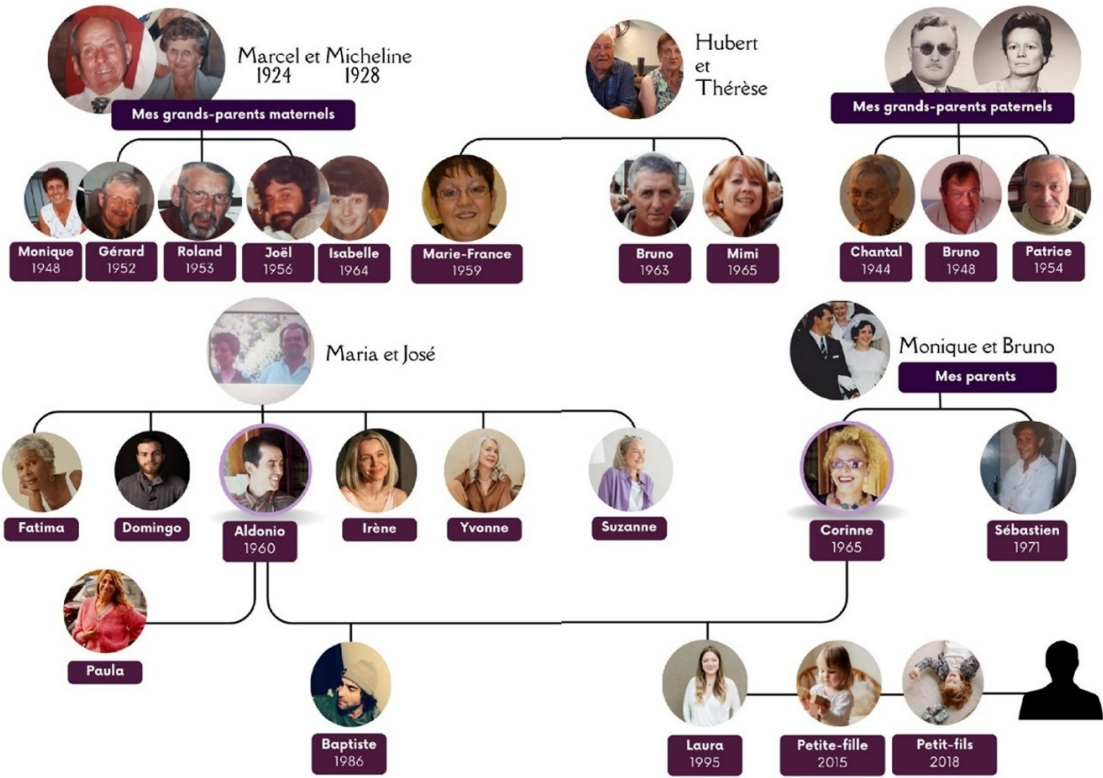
Marcel et Micheline
1924 1928
Mes grands-parents maternels

Hubert et Thérèse

Mes grands-parents paternels

Monique 1948
Gérard 1952
Roland 1953
Joël 1956
Isabelle 1964
Marie-France 1959
Bruno 1963
Mimi 1965
Chantal 1944
Bruno 1948
Patrice 1954

Maria et José

Monique et Bruno
Mes parents

Fatima
Domingo
Aldonio 1960
Irène
Yvonne
Suzanne
Corinne 1965
Sébastien 1971

Paula

Baptiste 1986
Laura 1995
Petite-fille 2015
Petit-fils 2018